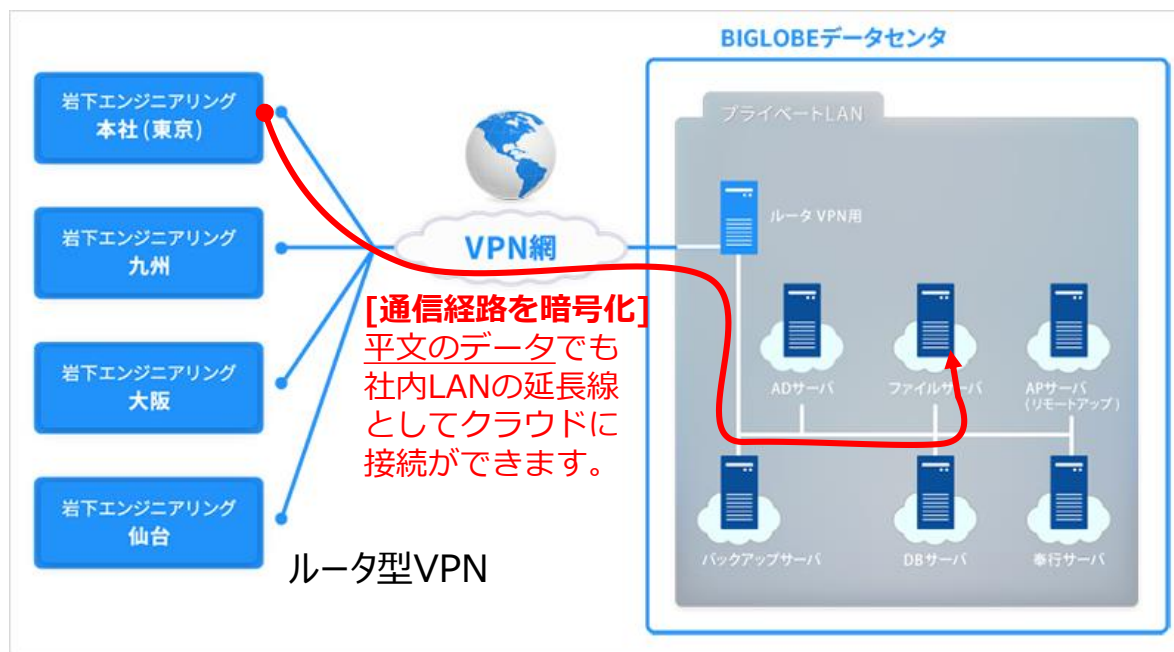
岩下エンジニアリング
本社（東京）

岩下エンジニアリング
九州

岩下エンジニアリング
大阪

岩下エンジニアリング
仙台

VPN網

[通信経路を暗号化]
平文のデータでも社内LANの延長線としてクラウドに接続ができます。

ルータ型VPN

BIGLOBEデータセンタ

プライベートLAN

ルータ VPN用

ADサーバ

ファイルサーバ

APサーバ
（リモートアップ）

バックアップサーバ

DBサーバ

奉行サーバ